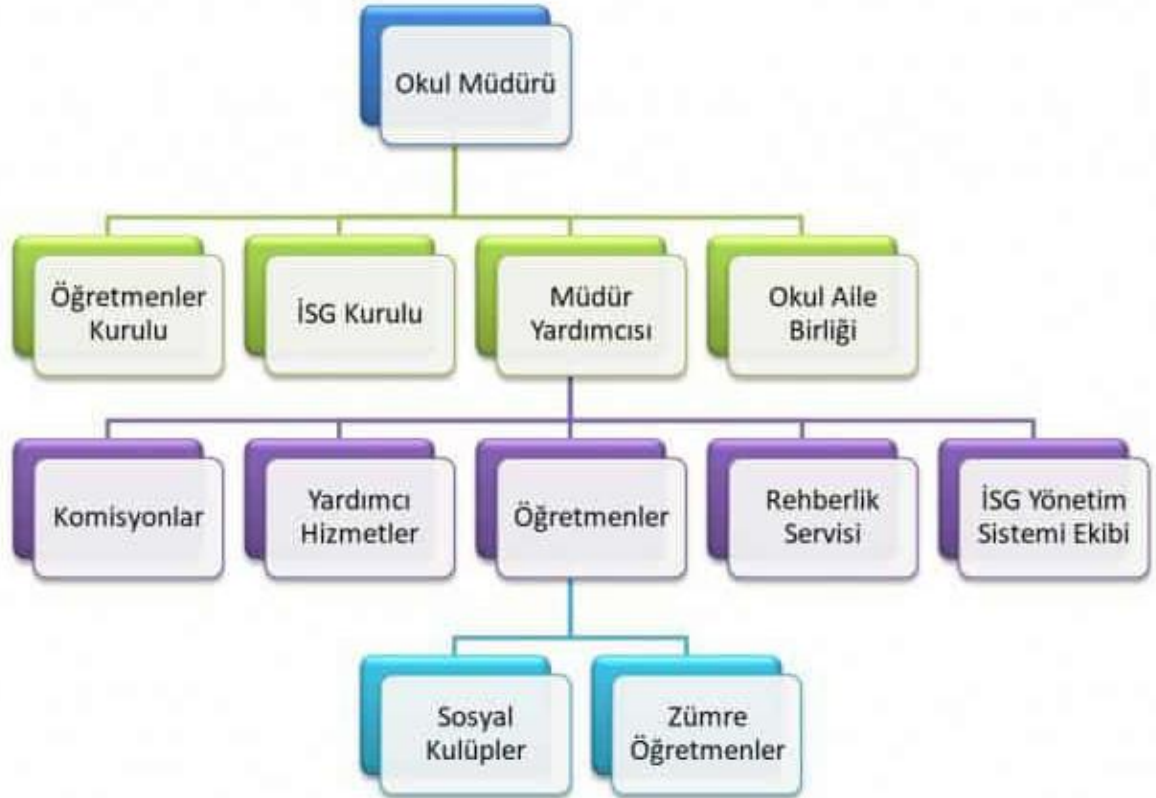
Okul Müdürü

Öğretmenler Kurulu

İSG Kurulu

Müdür Yardımcısı

Okul Aile Birliği

Komisyonlar

Yardımcı Hizmetler

Öğretmenler

Rehberlik Servisi

İSG Yönetim Sistemi Ekibi

Sosyal Kulüpler

Zümre Öğretmenler